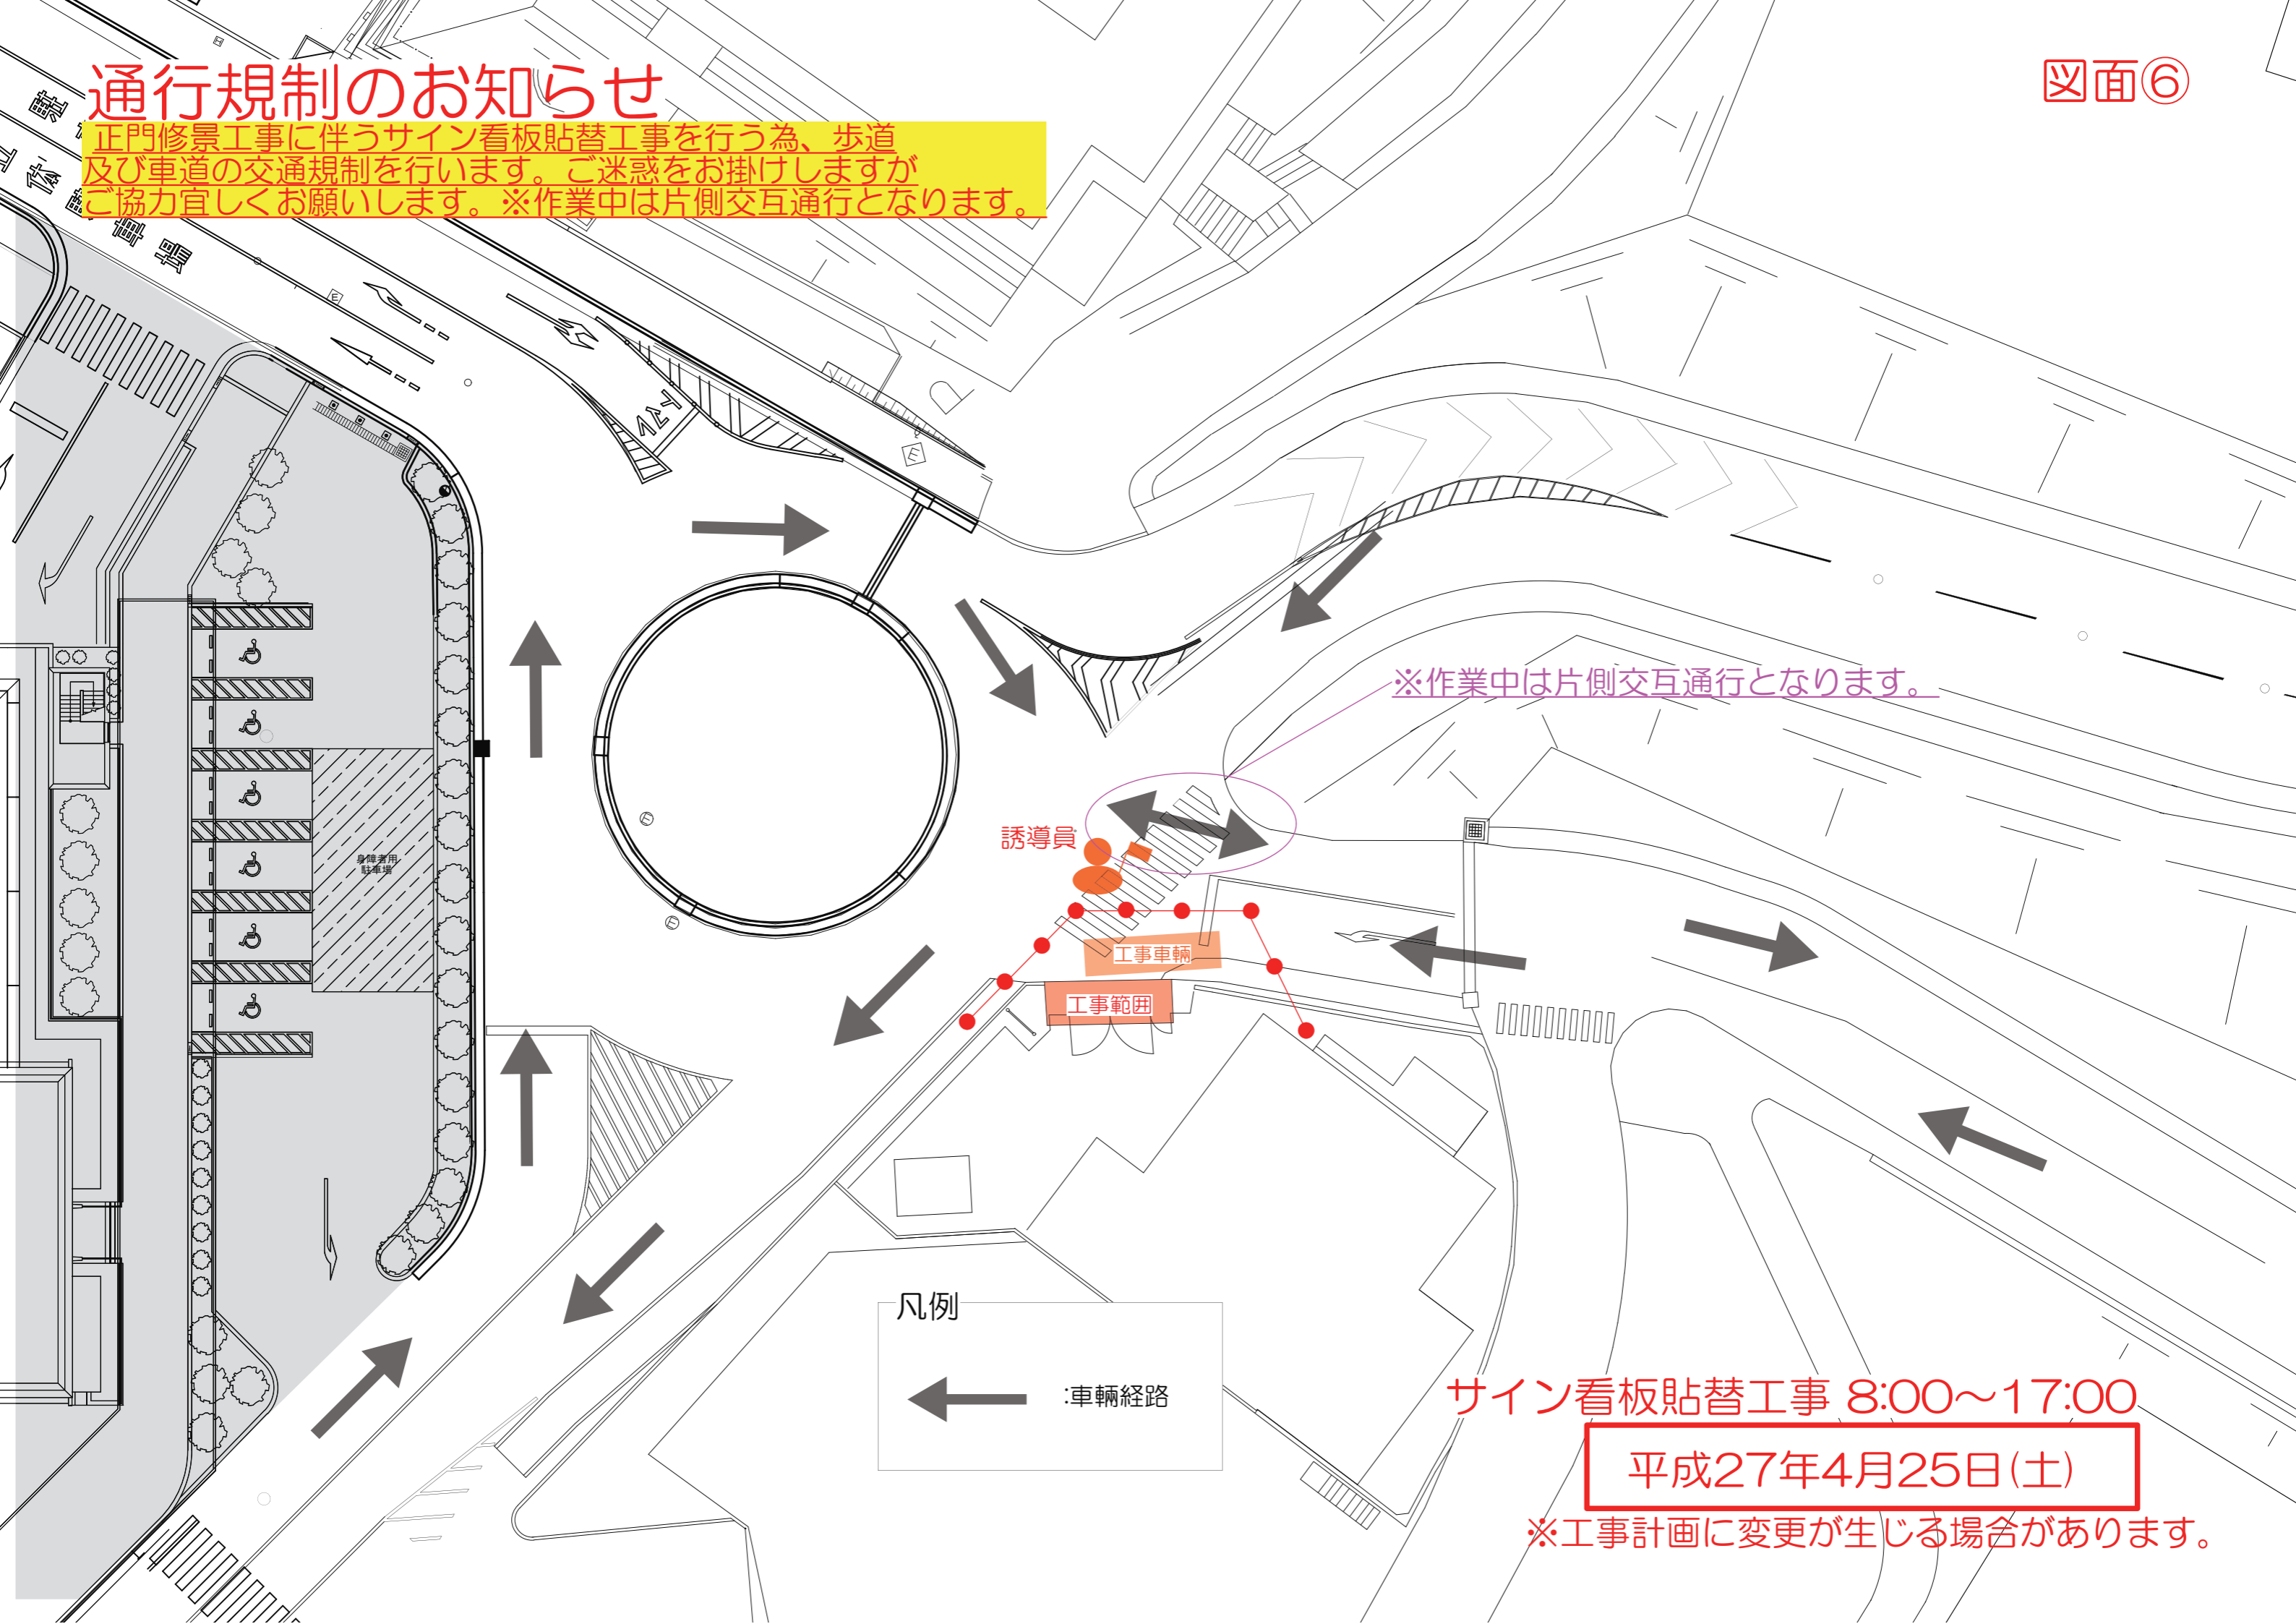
通行規制のお知らせ

図面⑥

正門修景工事に伴うサイン看板貼替工事を行う為、歩道及び車道の交通規制を行います。ご迷惑をお掛けしますがご協力宜しくお願いします。※作業中は片側交互通行となります。

※作業中は片側交互通行となります。

誘導員

工事車輌

工事範囲

身障者用駐車場

凡例

:車輌経路

サイン看板貼替工事 8:00~17:00

平成27年4月25日(土)

※工事計画に変更が生じる場合があります。